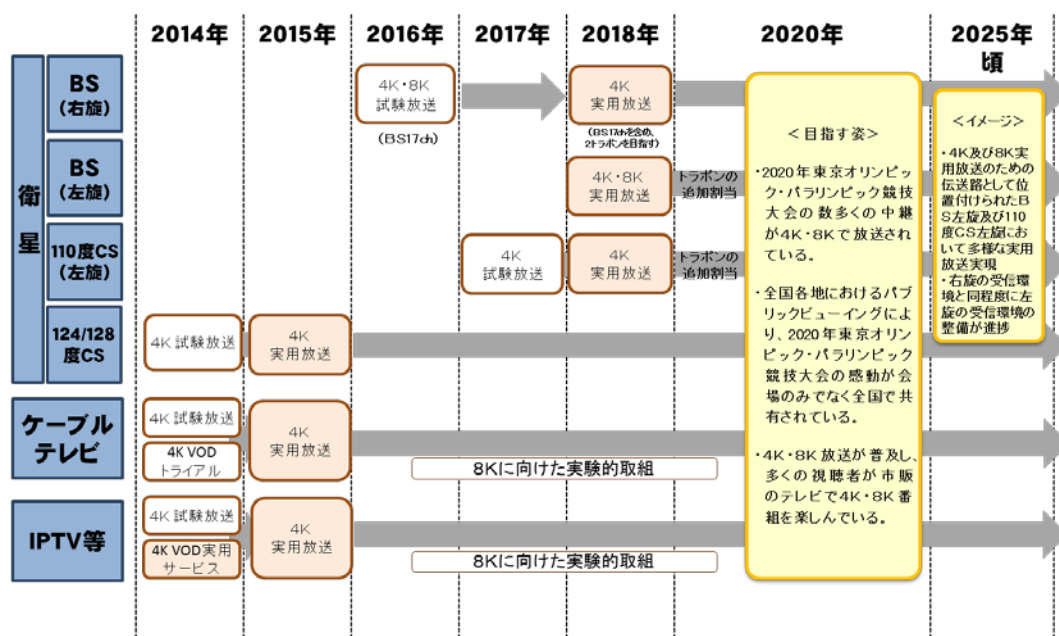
| | | 2014年 | 2015年 | 2016年 | 2017年 | 2018年 | | 2020年 | 2025年頃 |
|---|---|---|---|---|---|---|---|---|---|
| 衛星 | BS（右旋） | | | 4K・8K試験放送 (BS17ch) | | 4K実用放送 (BS17chを含め、2トラポンを目指す) | | ＜目指す姿＞ | ＜イメージ＞ |
| | BS（左旋） | | | | | 4K・8K実用放送 | トラポンの追加割当 | | |
| | 110度CS（左旋） | | | | 4K試験放送 | 4K実用放送 | トラポンの追加割当 | | |
| | 124/128度CS | 4K試験放送 | 4K実用放送 | | | | | | |
| ケーブルテレビ | | 4K試験放送 / 4K VOD トライアル | 4K実用放送 | 8Kに向けた実験的取組 | | | | | |
| IPTV等 | | 4K試験放送 / 4K VOD実用サービス | 4K実用放送 | 8Kに向けた実験的取組 | | | | | |

＜目指す姿＞

・2020年東京オリンピック・パラリンピック競技大会の数多くの中継が4K・8Kで放送されている。

・全国各地におけるパブリックビューイングにより、2020年東京オリンピック・パラリンピック競技大会の感動が会場のみでなく全国で共有されている。

・4K・8K放送が普及し、多くの視聴者が市販のテレビで4K・8K番組を楽しんでいる。

＜イメージ＞

・4K及び8K実用放送のための伝送路として位置付けられたBS左旋及び110度CS左旋において多様な実用放送実現
・右旋の受信環境と同程度に左旋の受信環境の整備が進捗